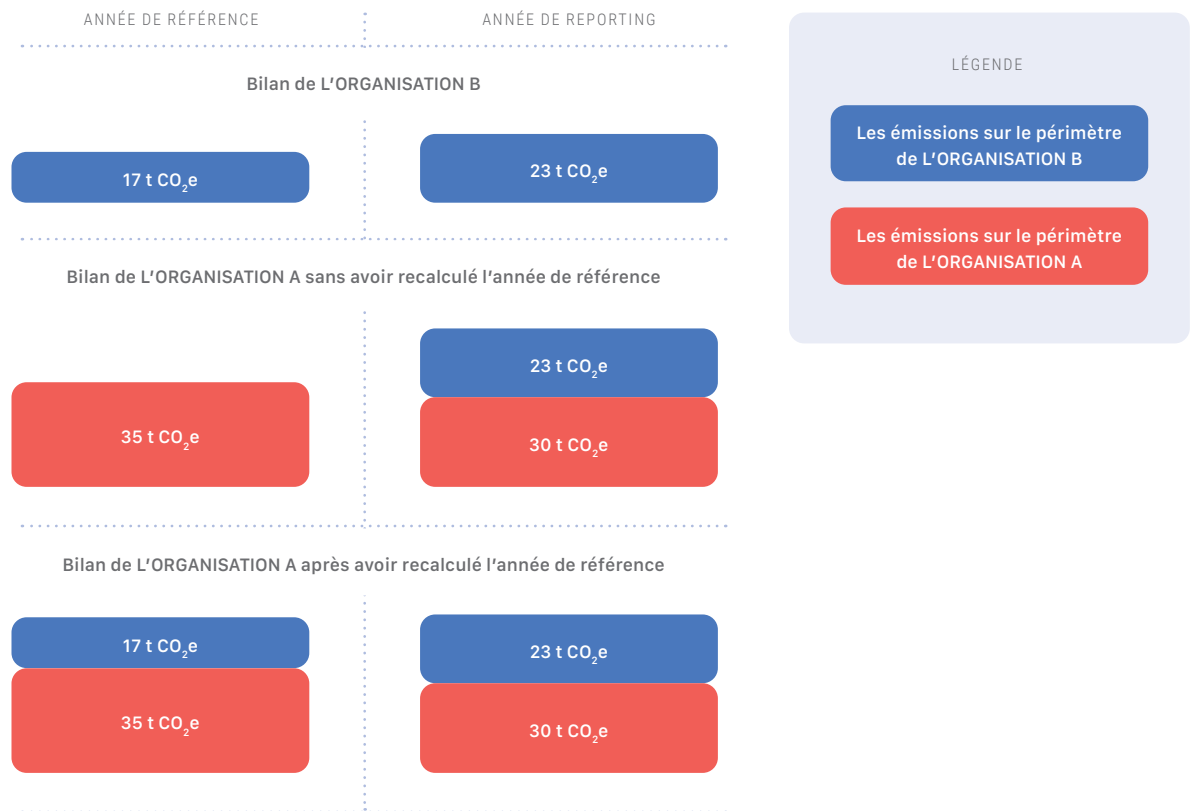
ANNÉE DE RÉFÉRENCE

ANNÉE DE REPORTING

Bilan de L'ORGANISATION B

17 t $CO_2$e

23 t $CO_2$e

Bilan de L'ORGANISATION A sans avoir recalculé l'année de référence

35 t $CO_2$e

23 t $CO_2$e

30 t $CO_2$e

Bilan de L'ORGANISATION A après avoir recalculé l'année de référence

17 t $CO_2$e

35 t $CO_2$e

23 t $CO_2$e

30 t $CO_2$e

LÉGENDE

Les émissions sur le périmètre de L'ORGANISATION B

Les émissions sur le périmètre de L'ORGANISATION A